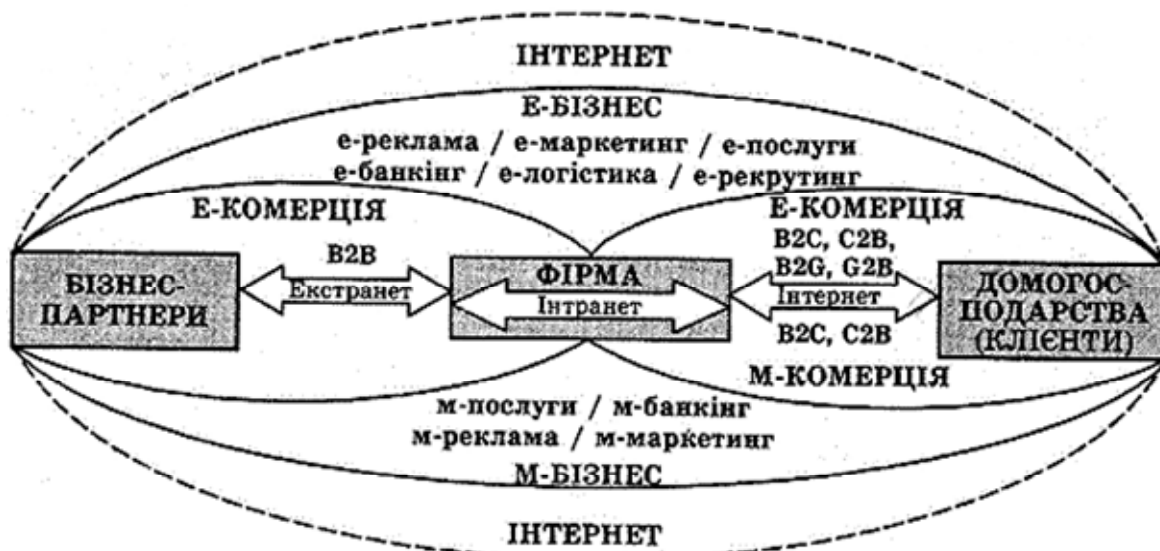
ІНТЕРНЕТ

Е-БІЗНЕС

е-реклама / е-маркетинг / е-послуги
е-банкінг / е-логістика / е-рекрутинг

Е-КОМЕРЦІЯ

Е-КОМЕРЦІЯ

B2B

Екстранет

БІЗНЕС-ПАРТНЕРИ

ФІРМА

Інтранет

B2C, C2B,
B2G, G2B

Інтернет

B2C, C2B

ДОМОГОС-ПОДАРСТВА (КЛІЄНТИ)

М-КОМЕРЦІЯ

м-послуги / м-банкінг
м-реклама / м-маркетинг

М-БІЗНЕС

ІНТЕРНЕТ